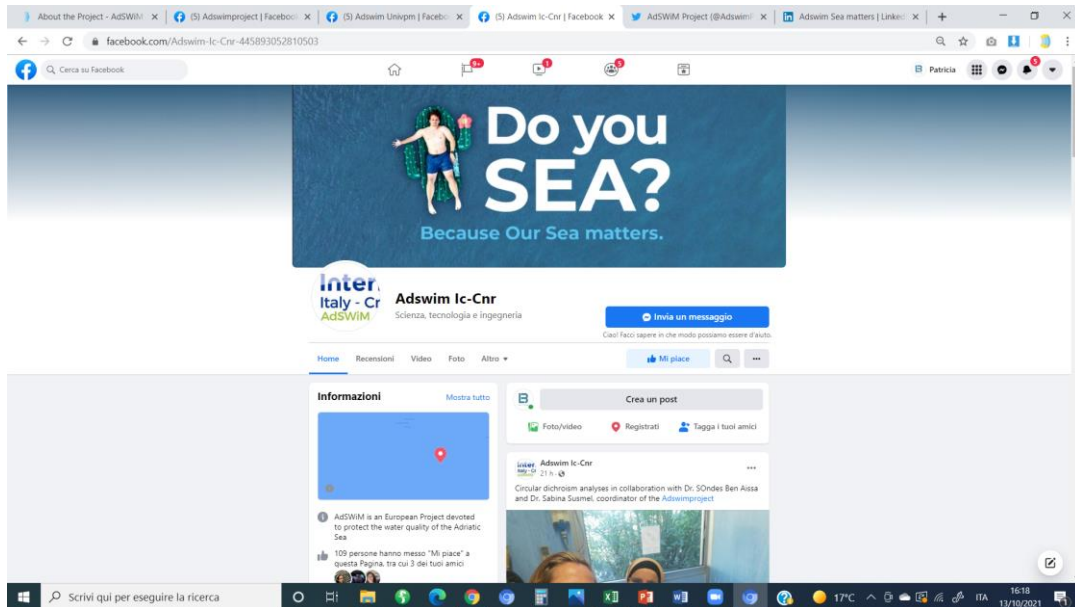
About the Project - AdSWiM ×
(5) Adswimproject | Faceboo ×
(5) Adswim Univpm | Facebo ×
(5) Adswim Ic-Cnr | Facebook ×
AdSWiM Project (@Adswim ×
Adswim Sea matters | Linked ×
+

facebook.com/Adswim-Ic-Cnr-445893052810503

Cerca su Facebook

9+

B Patricia

Do you SEA?

Because Our Sea matters.

Inter Italy - Cr AdSWiM

Adswim Ic-Cnr

Scienza, tecnologia e ingegneria

Invia un messaggio

Ciao! Facci sapere in che modo possiamo essere d'aiuto.

Home Recensioni Video Foto Altro

Mi piace

Informazioni

Mostra tutto

AdSWiM is an European Project devoted to protect the water quality of the Adriatic Sea

109 persone hanno messo "Mi piace" a questa Pagina, tra cui 3 dei tuoi amici

Crea un post

Foto/video Registrati Tagga i tuoi amici

Adswim Ic-Cnr

21 h

Circular dichroism analyses in collaboration with Dr. SOndes Ben Aissa and Dr. Sabina Susmel, coordinator of the Adswimproject

Scrivi qui per eseguire la ricerca

17°C ITA 16:18 13/10/2021